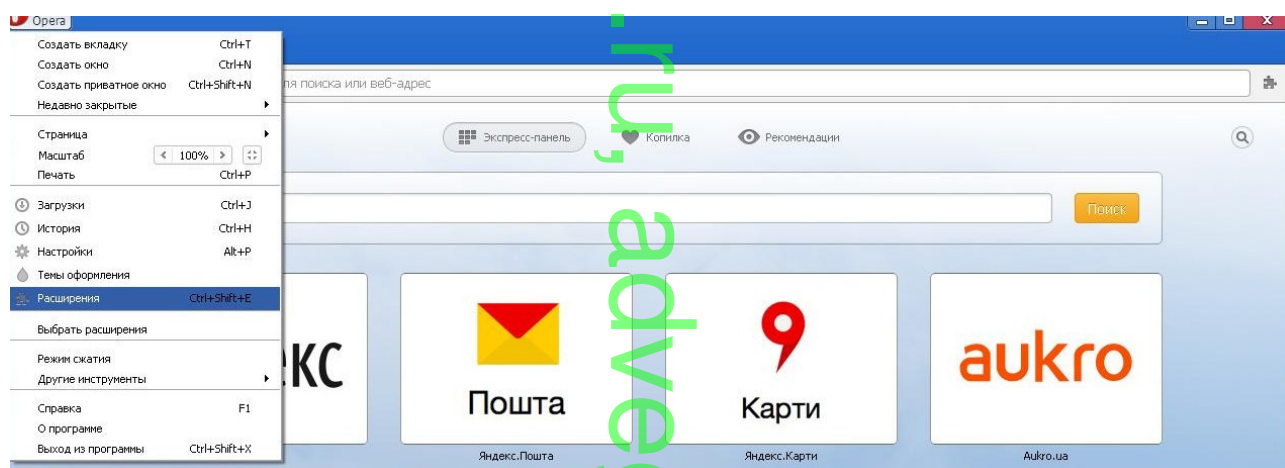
Opera

Создать вкладку Ctrl+T
Создать окно Ctrl+N
Создать приватное окно Ctrl+Shift+N
Недавно закрытые

Страница
Масштаб < 100% >
Печать Ctrl+P

Загрузки Ctrl+J
История Ctrl+H
Настройки Alt+P
Темы оформления
Расширения Ctrl+Shift+E

Выбрать расширения

Режим сжатия
Другие инструменты

Справка F1
О программе
Выход из программы Ctrl+Shift+X

ля поиска или веб-адрес

Экспресс-панель
Копилка
Рекомендации

Поиск

кс
Пошта
Карти
aukro

Яндекс.Пошта
Яндекс.Карти
Aukro.ua

.ru, adve